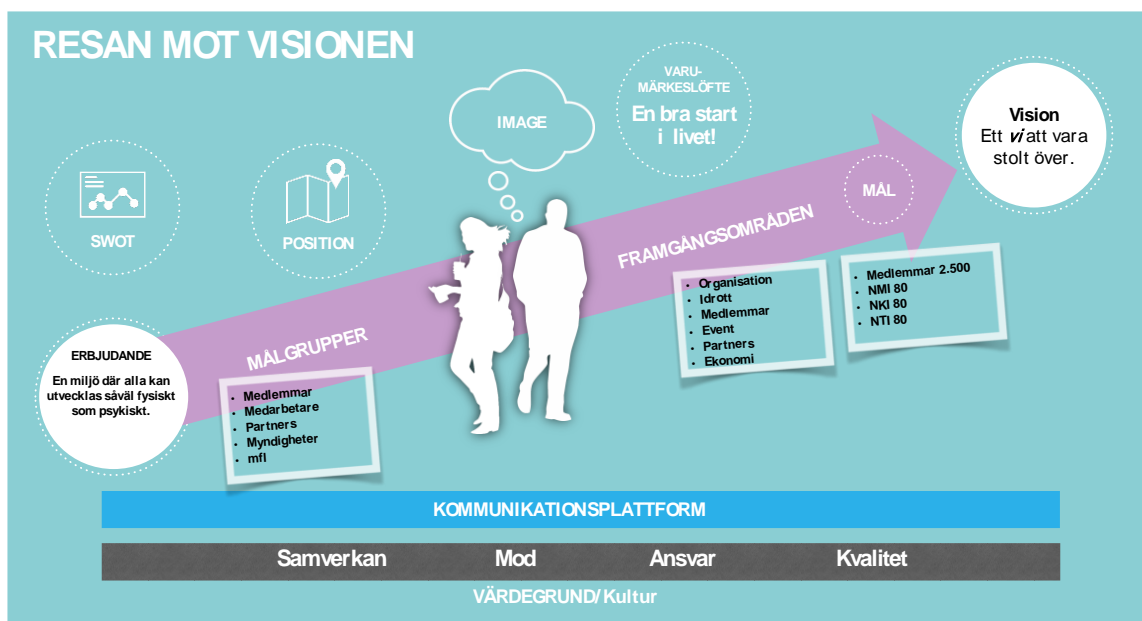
RESAN MOT VISIONEN

SWOT

POSITION

IMAGE

VARU-MÄRKESLÖFTE
En bra start i livet!

Vision
Ett *vi* att vara stolt över.

MÅL

FRAMGÅNGSOMRÅDEN

ERBJUDANDE
En miljö där alla kan utvecklas såväl fysiskt som psykiskt.

MÅLGRUPPER

- Medlemmar
- Medarbetare
- Partners
- Myndigheter
- mfl

- Organisation
- Idrott
- Medlemmar
- Event
- Partners
- Ekonomi

- Medlemmar 2.500
- NMI 80
- NKI 80
- NTI 80

KOMMUNIKATIONSPLATTFORM

Samverkan Mod Ansvar Kvalitet

VÄRDEGRUND/Kultur